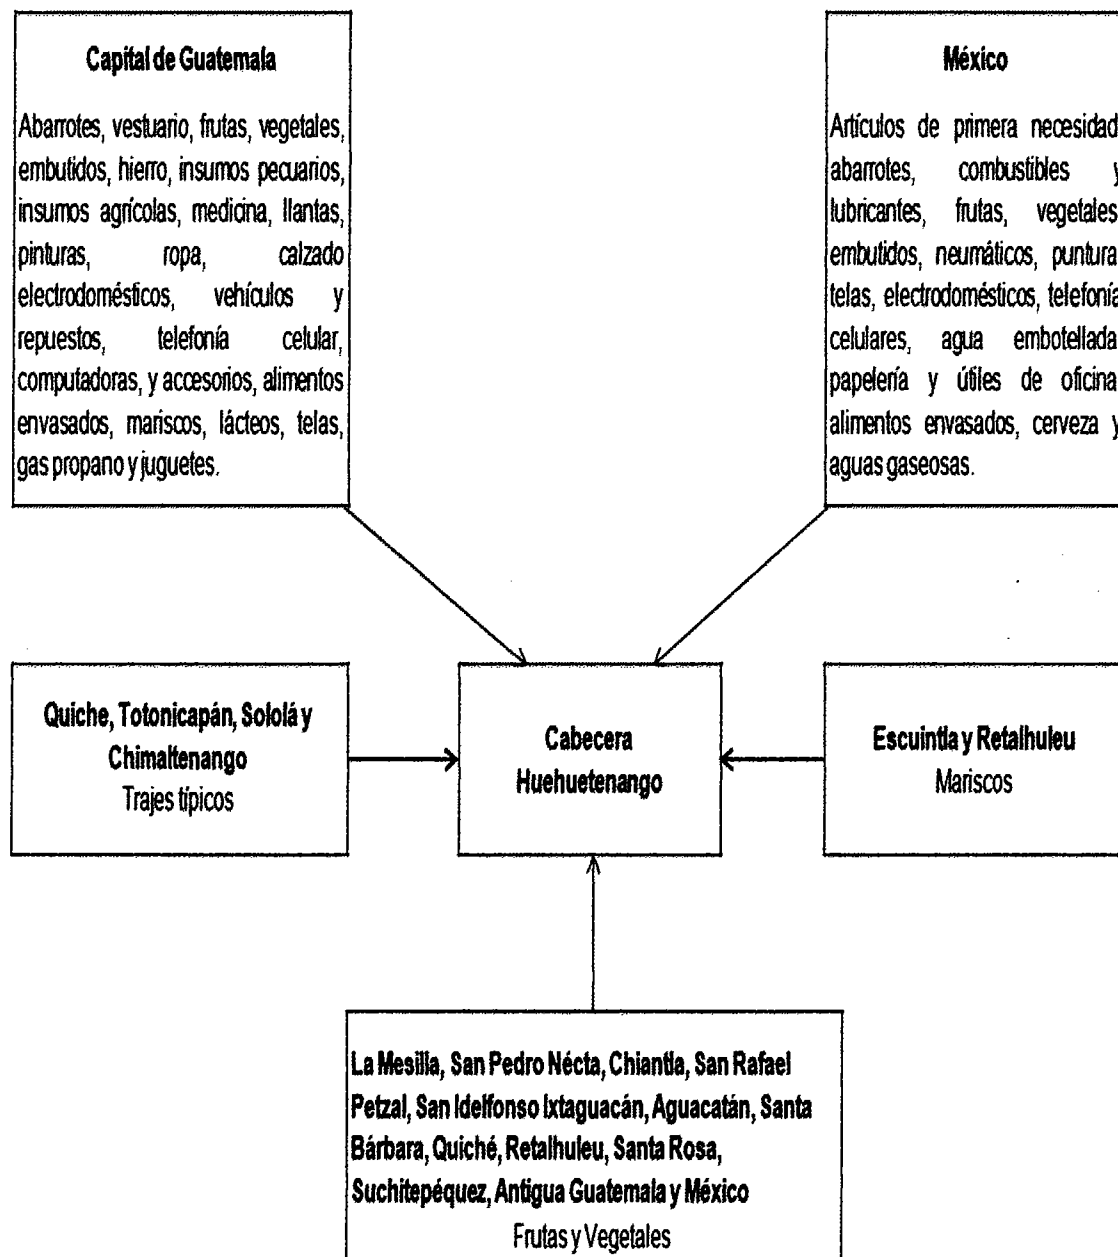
**Capital de Guatemala**

Abarrotes, vestuario, frutas, vegetales, embutidos, hierro, insumos pecuarios, insumos agrícolas, medicina, llantas, pinturas, ropa, calzado electrodomésticos, vehículos y repuestos, telefonía celular, computadoras, y accesorios, alimentos envasados, mariscos, lácteos, telas, gas propano y juguetes.

**México**

Artículos de primera necesidad abarrotes, combustibles y lubricantes, frutas, vegetales embutidos, neumáticos, puntura telas, electrodomésticos, telefonía celulares, agua embotellada papelería y útiles de oficina alimentos envasados, cerveza y aguas gaseosas.

**Quiche, Totonicapán, Sololá y Chimaltenango**
Trajes típicos

**Cabecera Huehuetenango**

**Escuintla y Retalhuleu**
Mariscos

**La Mesilla, San Pedro Nécta, Chiantla, San Rafael Petzal, San Idelfonso Ixtaguacán, Aguacatán, Santa Bárbara, Quiché, Retalhuleu, Santa Rosa, Suchitepéquez, Antigua Guatemala y México**
Frutas y Vegetales